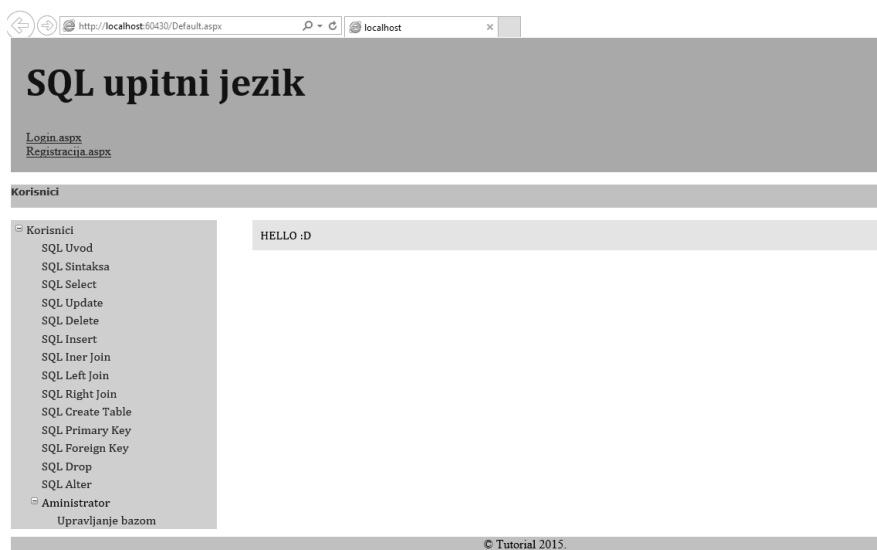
http://localhost:60430/Default.aspx
localhost

SQL upitni jezik

Login.aspx
Registracija.aspx

Korisnici

Korisnici
SQL Uvod
SQL Sintaksa
SQL Select
SQL Update
SQL Delete
SQL Insert
SQL Iner Join
SQL Left Join
SQL Right Join
SQL Create Table
SQL Primary Key
SQL Foreign Key
SQL Drop
SQL Alter
Aministrator
Upravljanje bazom

HELLO :D

© Tutorial 2015.